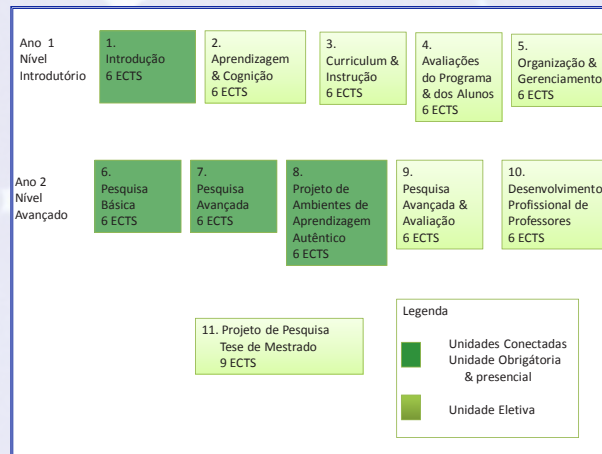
Ano 1
Nível
Introdutório

1.
Introdução
6 ECTS

2.
Aprendizagem & Cognição
6 ECTS

3.
Curriculum & Instrução
6 ECTS

4.
Avaliações do Programa & dos Alunos
6 ECTS

5.
Organização & Gerenciamento
6 ECTS

Ano 2
Nível
Avançado

6.
Pesquisa Básica
6 ECTS

7.
Pesquisa Avançada
6 ECTS

8.
Projeto de Ambientes de Aprendizagem Autêntico
6 ECTS

9.
Pesquisa Avançada & Avaliação
6 ECTS

10.
Desenvolvimento Profissional de Professores
6 ECTS

11. Projeto de Pesquisa
Tese de Mestrado
9 ECTS

Legenda

Unidades Conectadas
Unidade Obrigatória
& presencial

Unidade Eletiva